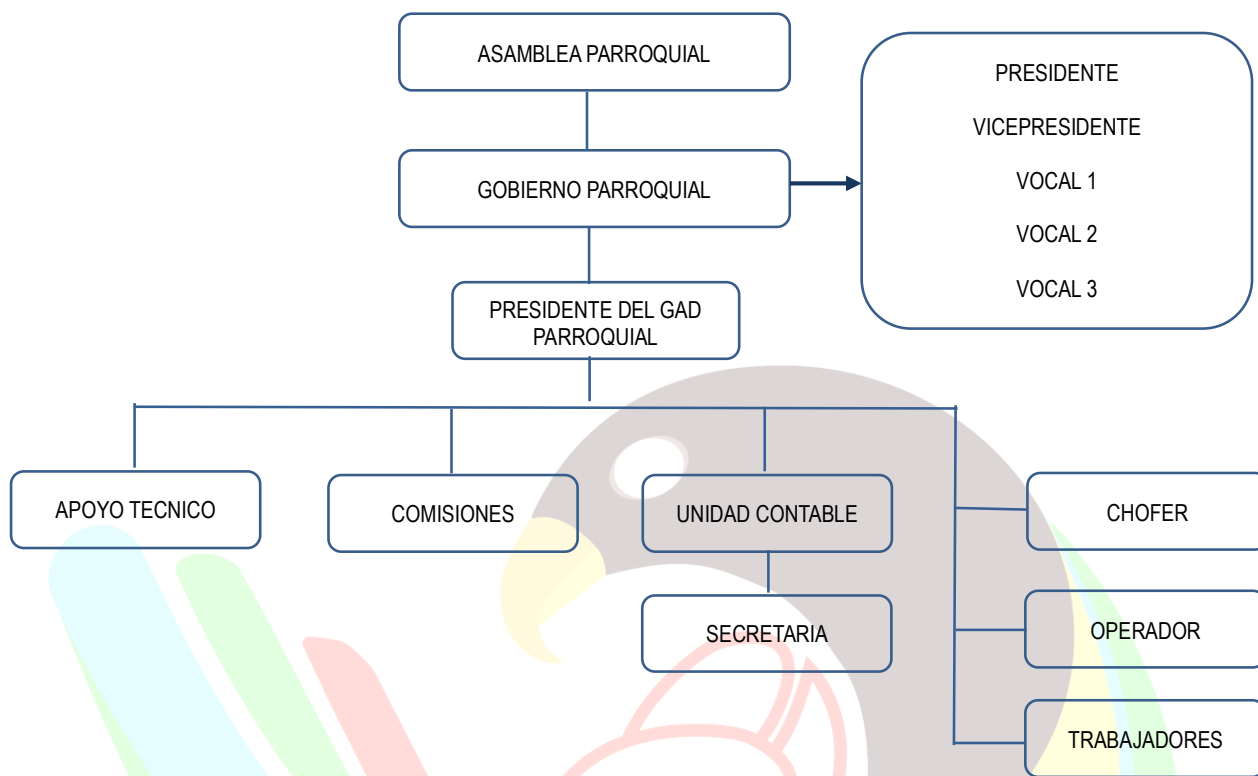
ASAMBLEA PARROQUIAL

GOBIERNO PARROQUIAL

PRESIDENTE
VICEPRESIDENTE
VOCAL 1
VOCAL 2
VOCAL 3

PRESIDENTE DEL GAD PARROQUIAL

APOYO TECNICO

COMISIONES

UNIDAD CONTABLE

SECRETARIA

CHOFER

OPERADOR

TRABAJADORES